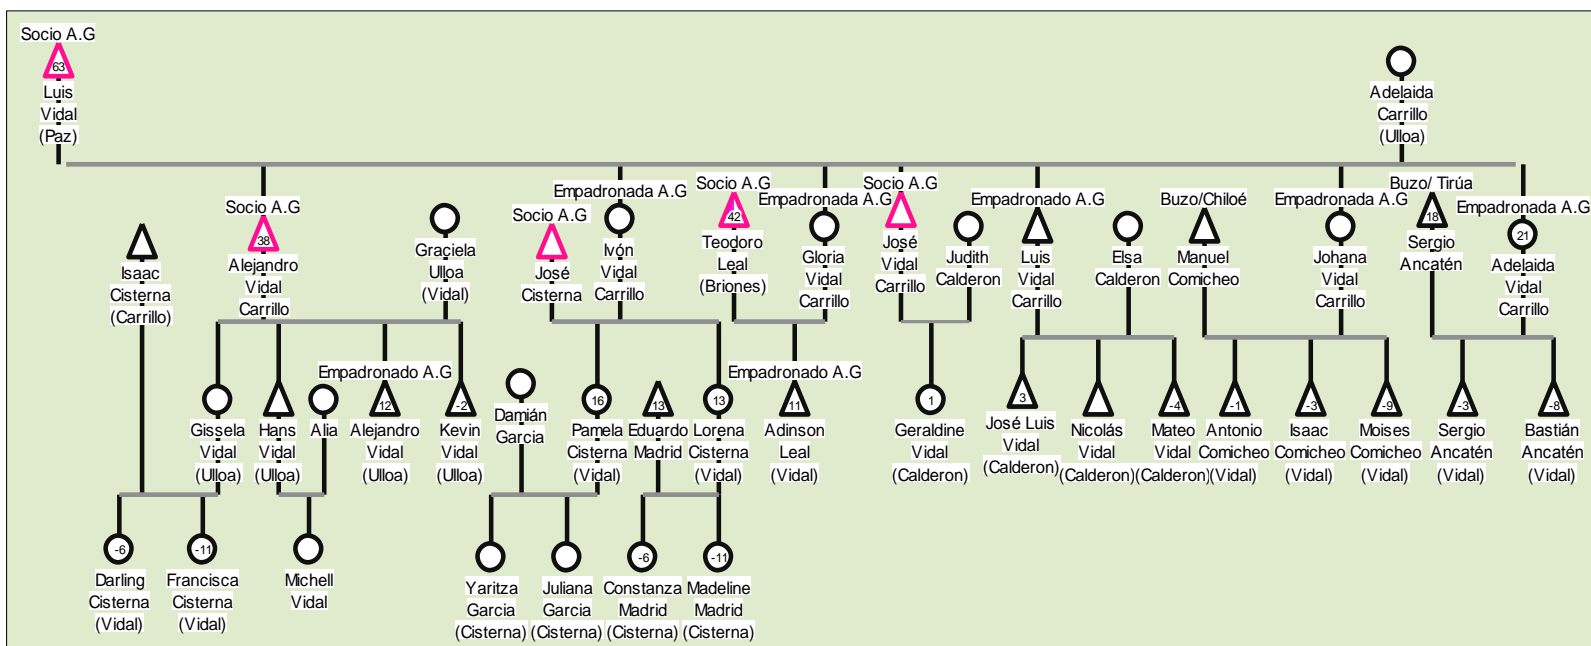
Socio A.G
63
Luis Vidal (Paz)

Adelaida Carrillo (Ulloa)

Socio A.G
38
Alejandro Vidal Carrillo

Isaac Cisterna (Carrillo)

Graciela Ulloa (Vidal)

Empadronada A.G
Socio A.G
José Cisterna

Ivón Vidal Carrillo

Socio A.G
42
Teodoro Leal (Briones)

Empadronada A.G
Gloria Vidal Carrillo

Socio A.G
José Vidal Carrillo

Judith Calderon

Empadronado A.G
Luis Vidal Carrillo

Elsa Calderon

Buzo/Chiloé
Manuel Comicheo

Empadronada A.G
Johana Vidal Carrillo

Buzo/ Tirúa
18
Sergio Ancatén

Empadronada A.G
21
Adelaida Vidal Carrillo

Gissela Vidal (Ulloa)

Hans Vidal (Ulloa)

Alia

Empadronado A.G
12
Alejandro Vidal (Ulloa)

-2
Kevin Vidal (Ulloa)

Damián Garcia

16
Pamela Cisterna (Vidal)

13
Eduardo Madrid

13
Lorena Cisterna (Vidal)

Empadronado A.G
11
Adinson Leal (Vidal)

1
Geraldine Vidal (Calderon)

3
José Luis Vidal (Calderon)

Nicolás Vidal (Calderon)

-4
Mateo Vidal (Calderon)

-1
Antonio Comicheo (Vidal)

-3
Isaac Comicheo (Vidal)

-9
Moises Comicheo (Vidal)

-3
Sergio Ancatén (Vidal)

-8
Bastián Ancatén (Vidal)

-6
Darling Cisterna (Vidal)

-11
Francisca Cisterna (Vidal)

Michell Vidal

Yaritza Garcia (Cisterna)

Juliana Garcia (Cisterna)

-6
Constanza Madrid (Cisterna)

-11
Madeline Madrid (Cisterna)